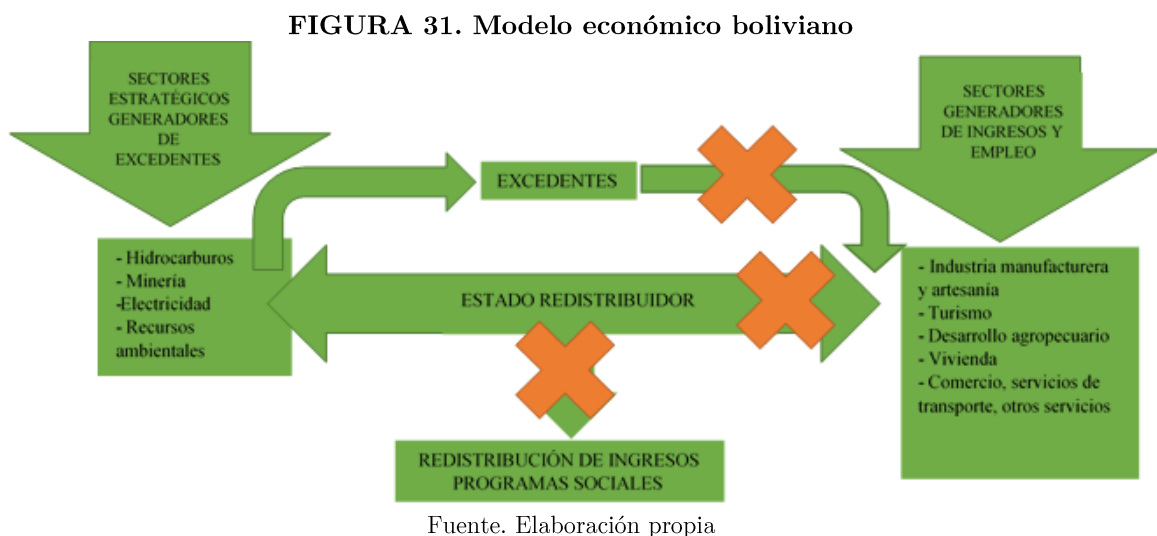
FIGURA 31. Modelo económico boliviano

SECTORES ESTRATÉGICOS GENERADORES DE EXCEDENTES

SECTORES GENERADORES DE INGRESOS Y EMPLEO

EXCEDENTES

- Hidrocarburos
- Minería
-Electricidad
- Recursos ambientales

ESTADO REDISTRIBUIDOR

- Industria manufacturera y artesanía
- Turismo
- Desarrollo agropecuario
- Vivienda
- Comercio, servicios de transporte, otros servicios

REDISTRIBUCIÓN DE INGRESOS PROGRAMAS SOCIALES

Fuente. Elaboración propia